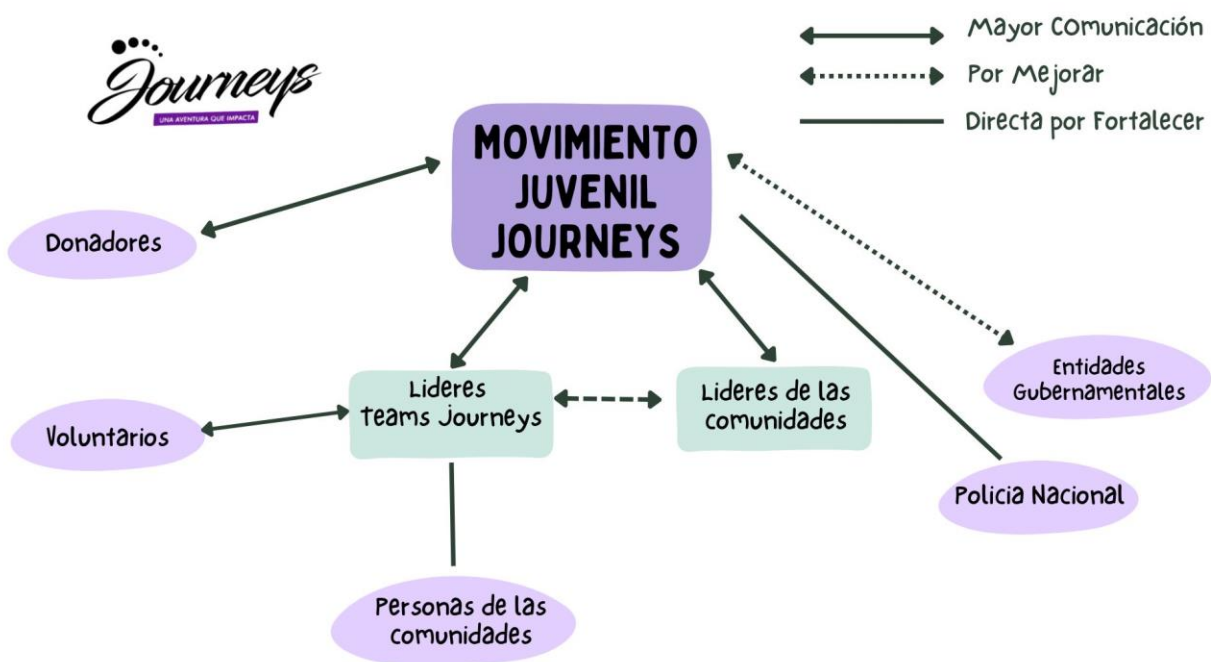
Journeys
UNA AVENTURA QUE IMPACTA

Mayor Comunicación
Por Mejorar
Directa por Fortalecer

MOVIMIENTO JUVENIL JOURNEYS

Donadores

Lideres Teams Journeys

Lideres de las comunidades

Entidades Gubernamentales

Voluntarios

Policia Nacional

Personas de las comunidades